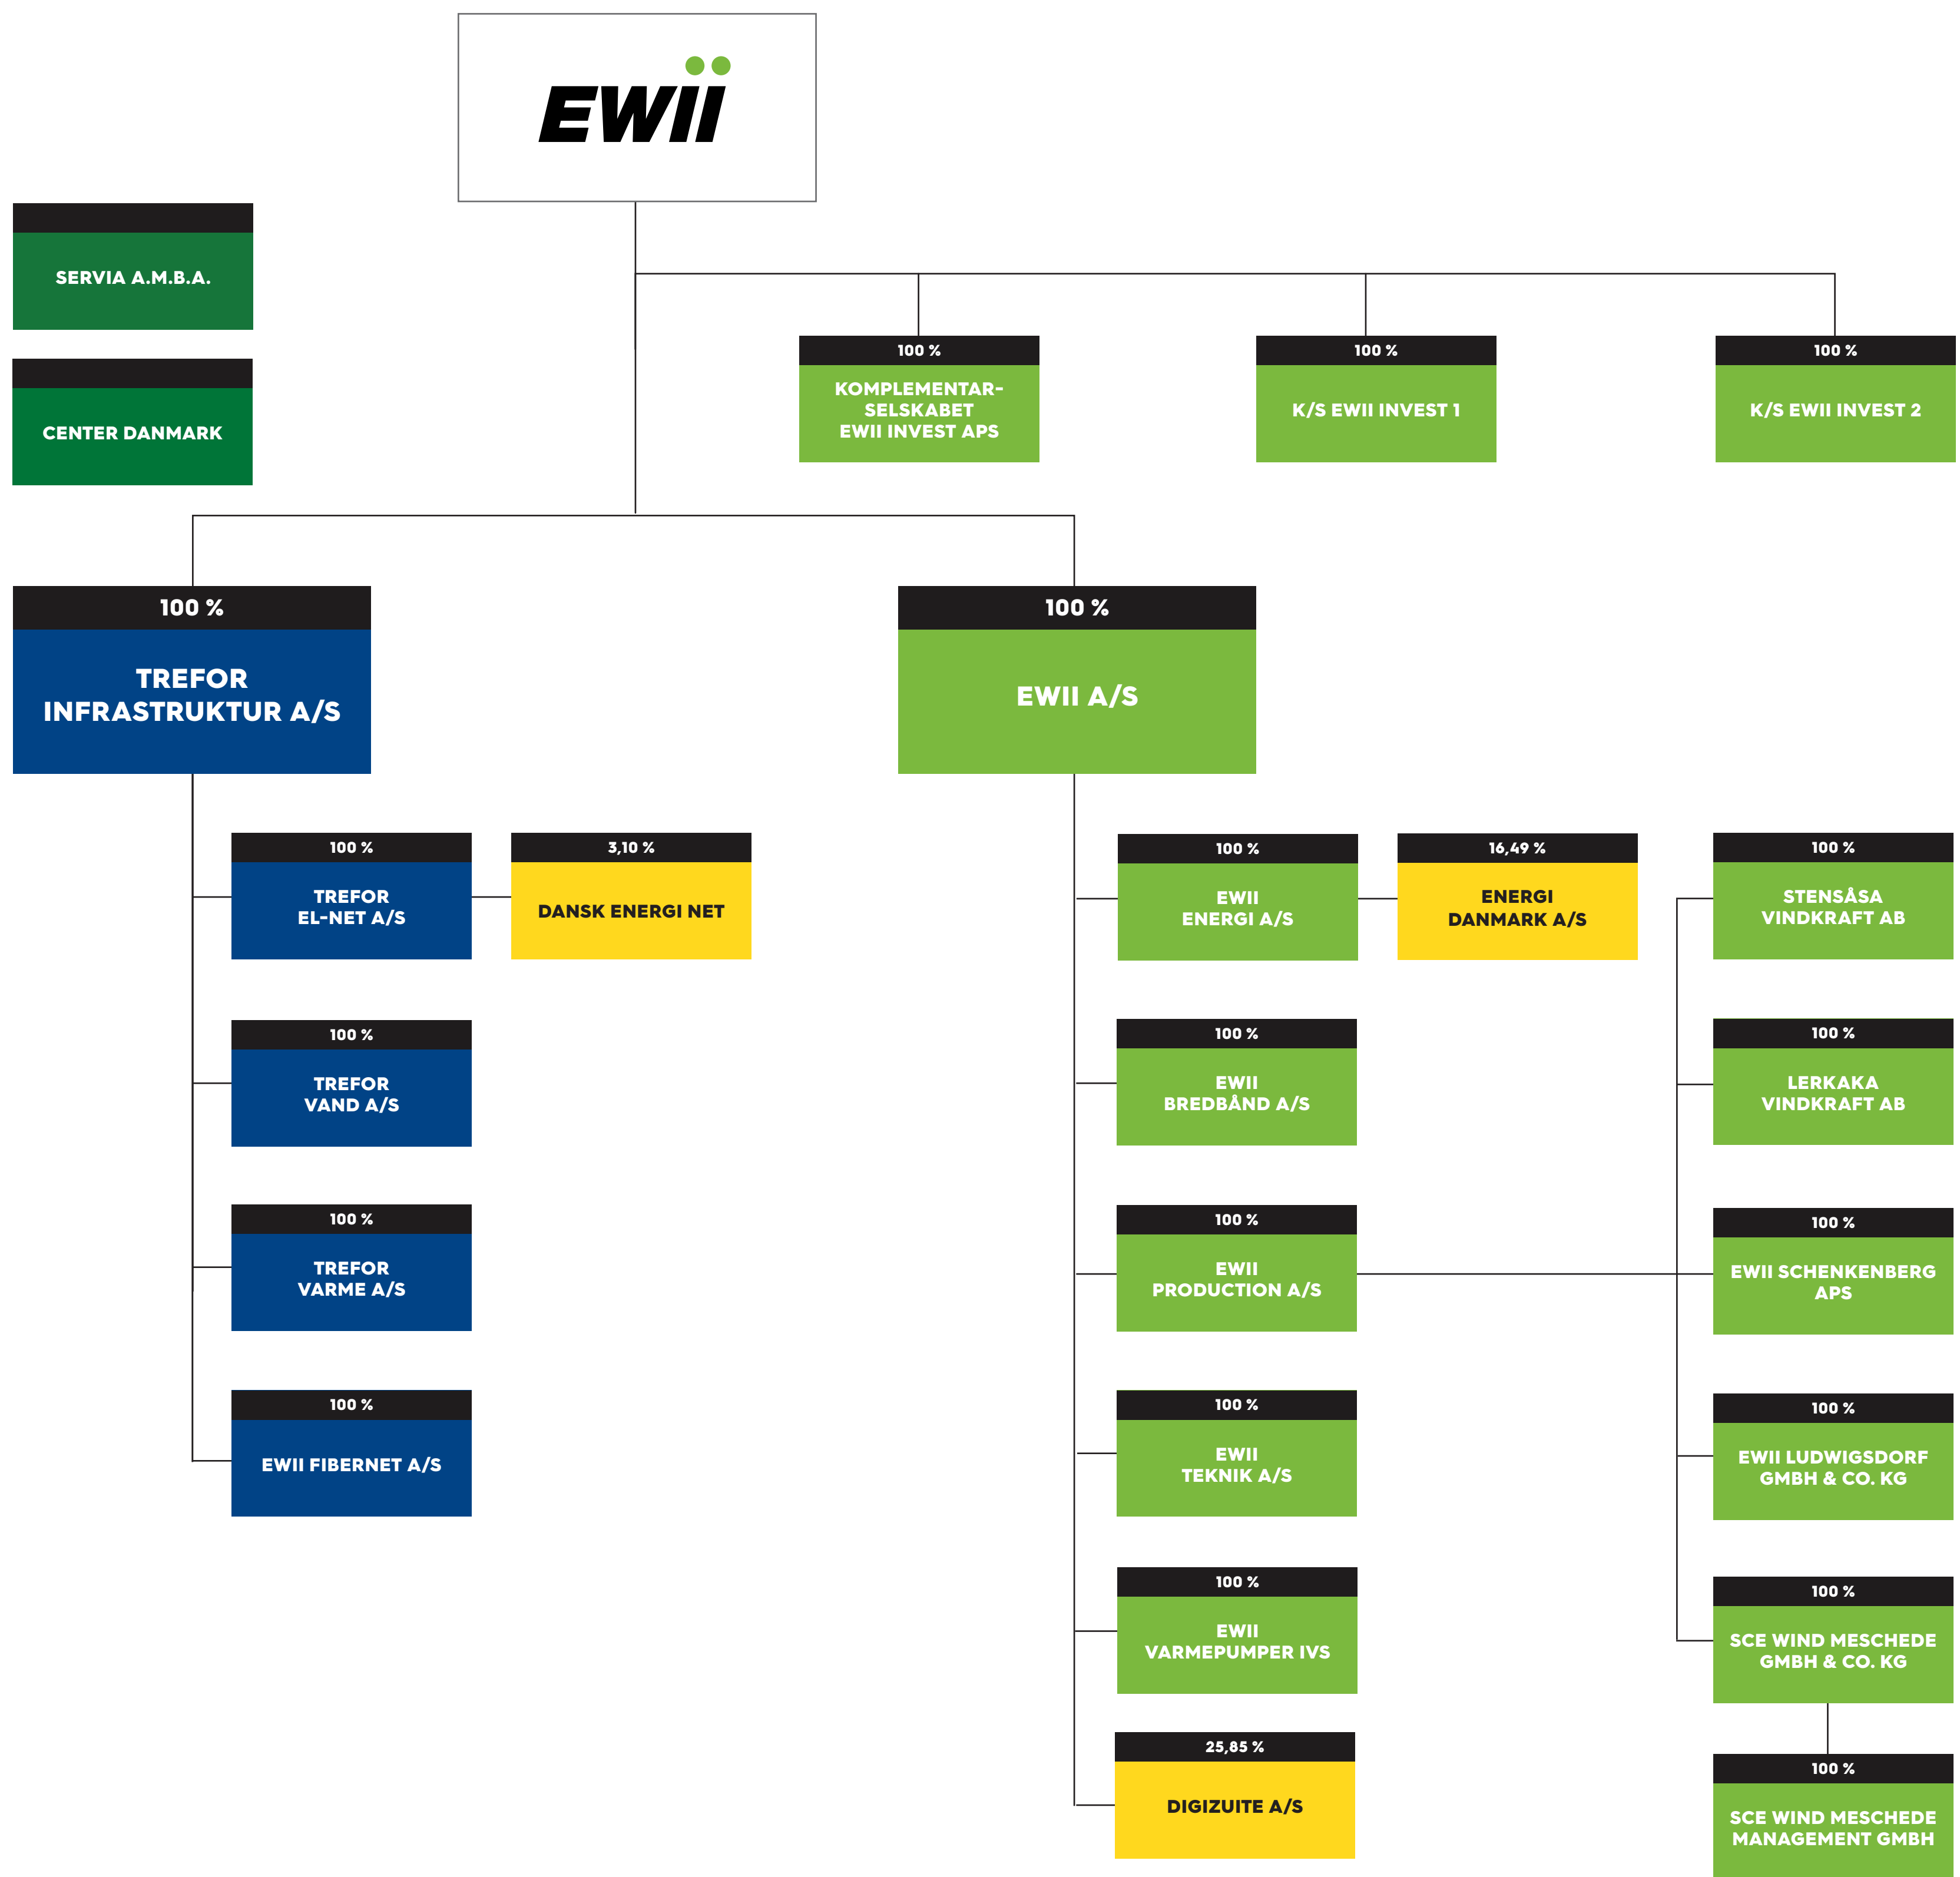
EWII

SERVIA A.M.B.A.

CENTER DANMARK

100 %
KOMPLEMENTAR-SELSKABET EWII INVEST APS

100 %
K/S EWII INVEST 1

100 %
K/S EWII INVEST 2

100 %
TREFOR INFRASTRUKTUR A/S

100 %
EWII A/S

100 %
TREFOR EL-NET A/S

3,10 %
DANSK ENERGI NET

100 %
TREFOR VAND A/S

100 %
TREFOR VARME A/S

100 %
EWII FIBERNET A/S

100 %
EWII ENERGI A/S

16,49 %
ENERGI DANMARK A/S

100 %
EWII BREDBÅND A/S

100 %
EWII PRODUCTION A/S

100 %
EWII TEKNIK A/S

100 %
EWII VARMEPUMPER IVS

25,85 %
DIGIZUITE A/S

100 %
STENSÅSA VINDKRAFT AB

100 %
LERKAKA VINDKRAFT AB

100 %
EWII SCHENKENBERG APS

100 %
EWII LUDWIGSDORF GMBH & CO. KG

100 %
SCE WIND MESCHEDE GMBH & CO. KG

100 %
SCE WIND MESCHEDE MANAGEMENT GMBH